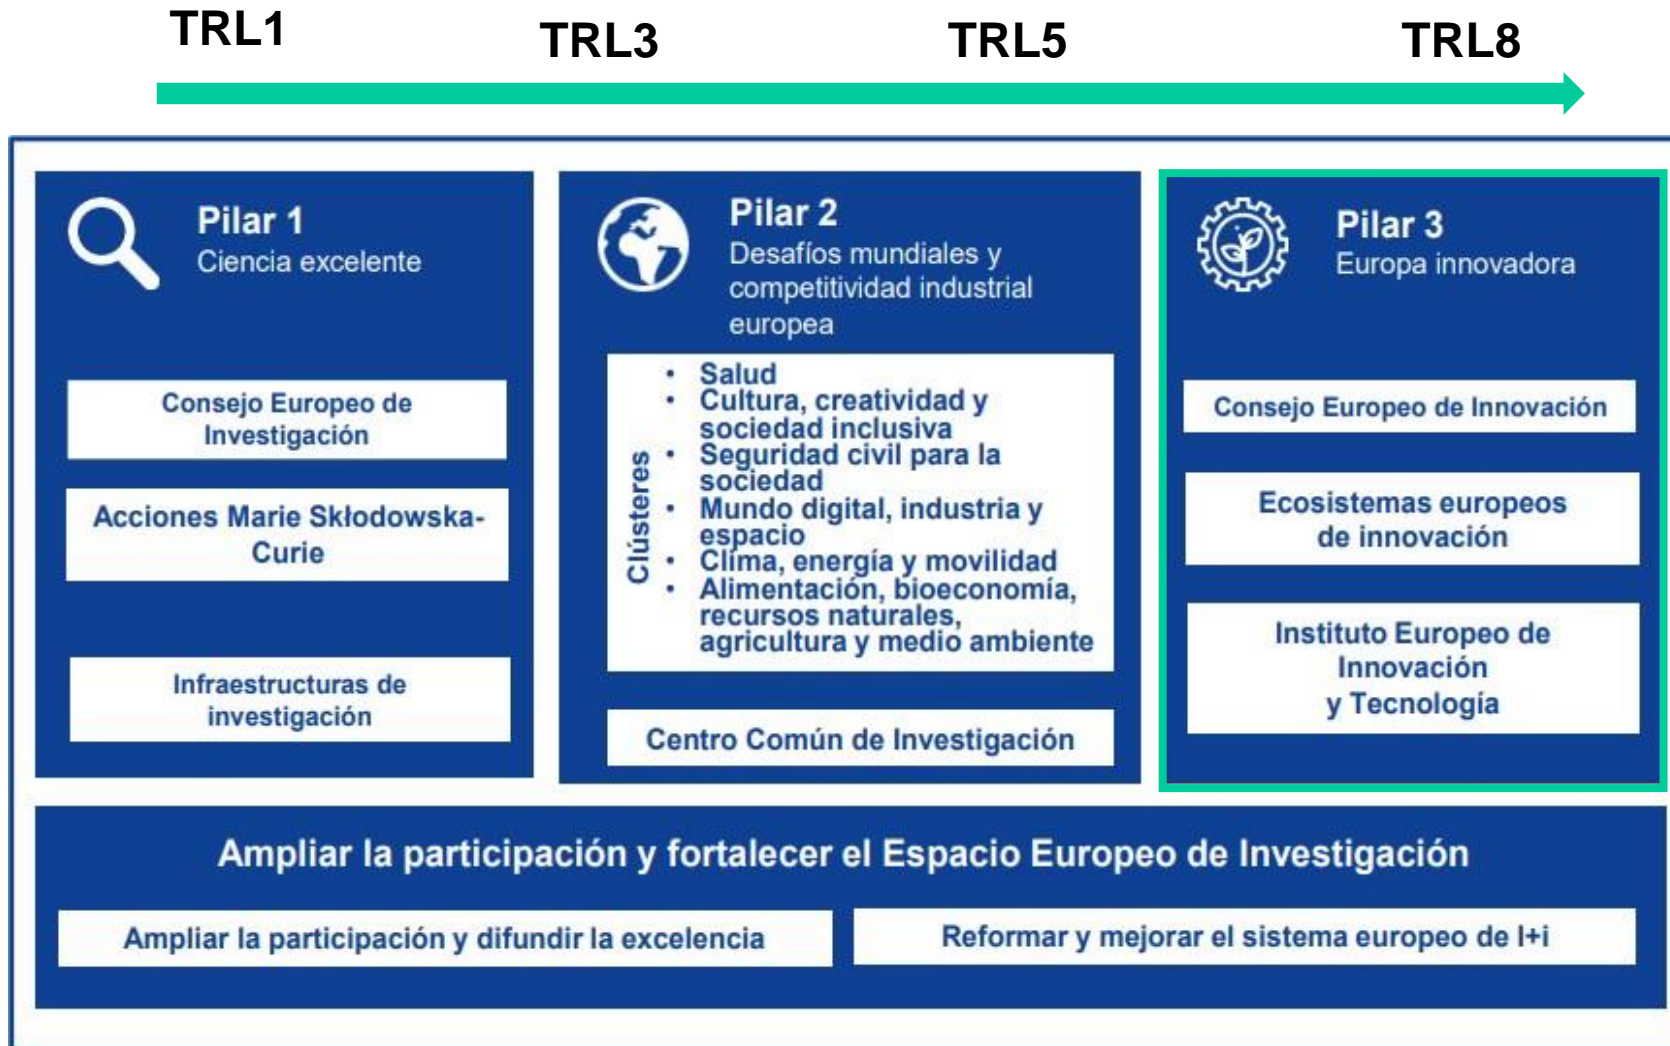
TRL1 TRL3 TRL5 TRL8

Pilar 1
Ciencia excelente

Consejo Europeo de Investigación

Acciones Marie Skłodowska-Curie

Infraestructuras de investigación

Pilar 2
Desafíos mundiales y competitividad industrial europea

Clústeres
- Salud
- Cultura, creatividad y sociedad inclusiva
- Seguridad civil para la sociedad
- Mundo digital, industria y espacio
- Clima, energía y movilidad
- Alimentación, bioeconomía, recursos naturales, agricultura y medio ambiente

Centro Común de Investigación

Pilar 3
Europa innovadora

Consejo Europeo de Innovación

Ecosistemas europeos de innovación

Instituto Europeo de Innovación y Tecnología

Ampliar la participación y fortalecer el Espacio Europeo de Investigación

Ampliar la participación y difundir la excelencia

Reformar y mejorar el sistema europeo de I+i